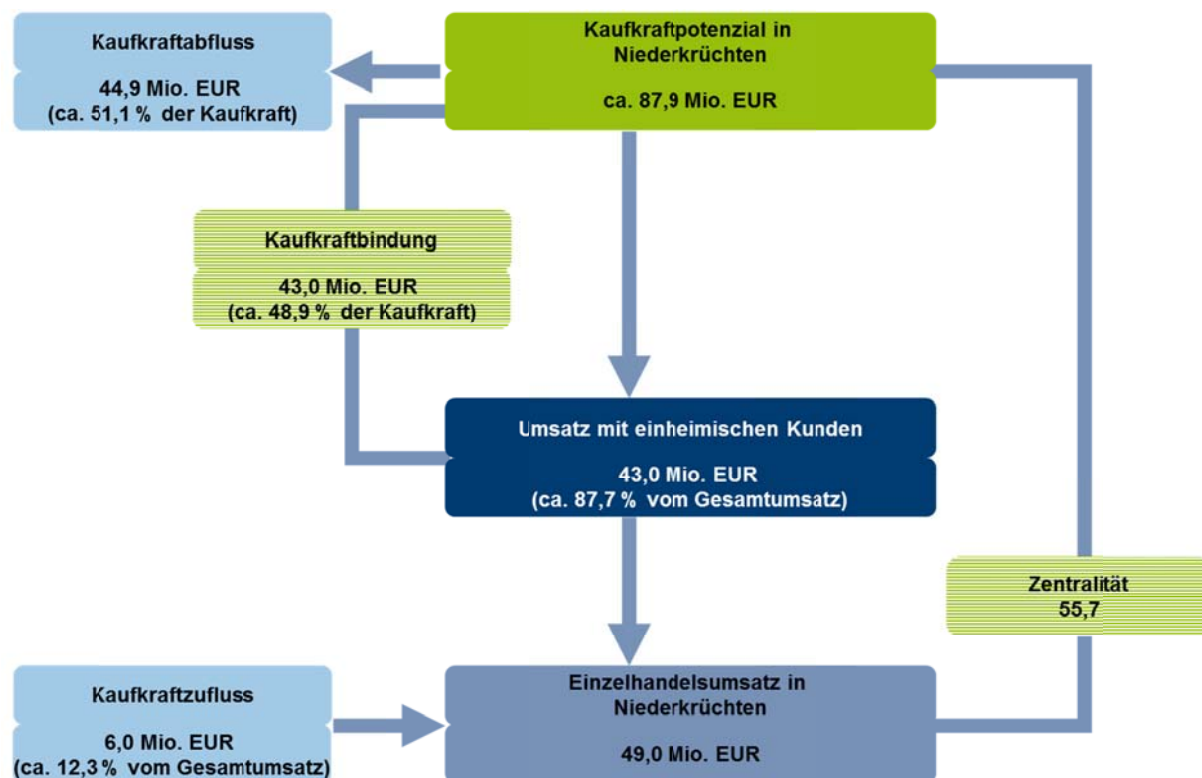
Kaufkraftpotenzial in Niederkrüchten

ca. 87,9 Mio. EUR

Kaufkraftabfluss

44,9 Mio. EUR
(ca. 51,1 % der Kaufkraft)

Kaufkraftbindung

43,0 Mio. EUR
(ca. 48,9 % der Kaufkraft)

Umsatz mit einheimischen Kunden

43,0 Mio. EUR
(ca. 87,7 % vom Gesamtumsatz)

Zentralität
55,7

Kaufkraftzufluss

6,0 Mio. EUR
(ca. 12,3 % vom Gesamtumsatz)

Einzelhandelsumsatz in Niederkrüchten

49,0 Mio. EUR